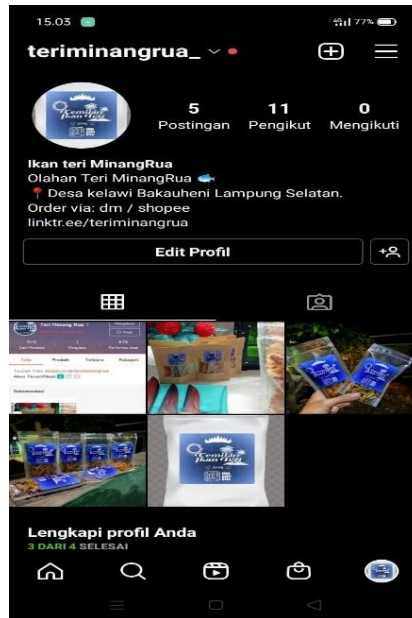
15.03
77%
teriminangrua_

5
Postingan
11
Pengikut
0
Mengikuti

Ikan teri MinangRua
Olahan Teri MinangRua 🐟
📍 Desa kelawi Bakauheni Lampung Selatan.
Order via: dm / shopee
linktr.ee/teriminangrua

Edit Profil

Teri Minang Rua

Lengkapi profil Anda
3 DARI 4 SELESAI